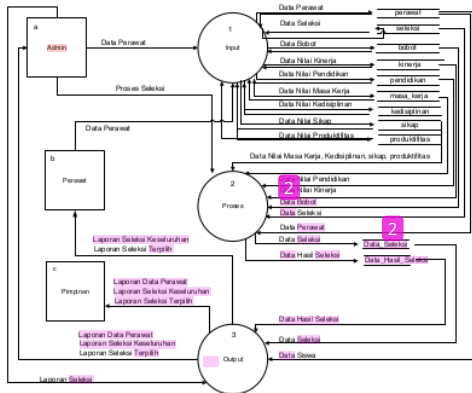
a

Admin

Data Perawat

1

Input

Data Perawat

Data Seleksi

Data Bobot

Data Nilai Kinerja

Data Nilai Pendidikan

Data Nilai Masa Kerja

Data Nilai Kedisiplinan

Data Nilai Sikap

Data Nilai Produktifitas

perawat

seleksi

bobot

kinerja

pendidikan

masa_kerja

kedisiplinan

sikap

produktifitas

Proses Seleksi

Data Perawat

b

Perawat

Data Nilai Masa Kerja, Kedisiplinan, sikap, produktifitas

Data Nilai Pendidikan

2

Data Nilai Kinerja

Data Bobot

Data Seleksi

2

Proses

Data Perawat

2

Data Seleksi

Data_Seleksi

Data Hasil Seleksi

Data_Hasil_Seleksi

Laporan Seleksi Keseluruhan

Laporan Seleksi Terpilih

c

Pimpinan

Laporan Data Perawat

Laporan Seleksi Keseluruhan

Laporan Seleksi Terpilih

Data Hasil Seleksi

Laporan Data Perawat

Laporan Seleksi Keseluruhan

Laporan Seleksi Terpilih

3

Output

Data Seleksi

Data Siswa

Laporan Seleksi